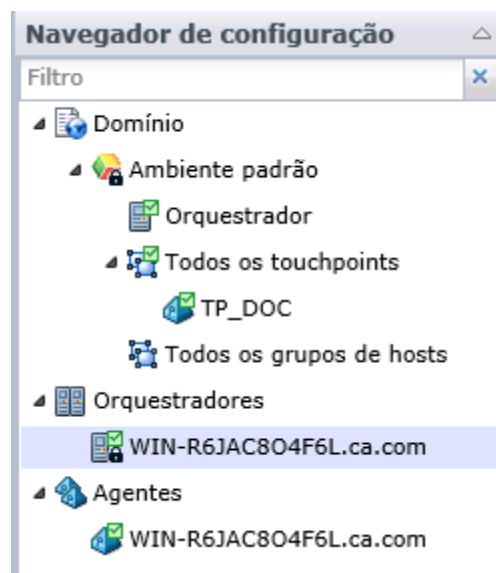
Navegador de configuração

Filtro

Domínio

Ambiente padrão

Orquestrador

Todos os touchpoints

TP_DOC

Todos os grupos de hosts

Orquestradores

WIN-R6JAC8O4F6L.ca.com

Agentes

WIN-R6JAC8O4F6L.ca.com